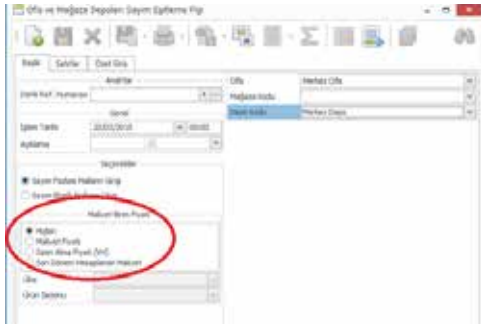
Ofis ve Mağaza Depoları Sayım Eşitleme Fişi

Başlık | Satırlar | Özet Giriş

Anahtar

Belge Ref. Numarası

Genel

İşlem Tarihi 20/03/2018 00:00

Açıklama

Seçenekler

Sayım Fişinden Malları Getir

Sayım Miktarı Sıfır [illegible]

Maliyet Birim Fiyatı

Maliyet

Maliyet Fiyatı

Özel Alma Fiyatı (Bd)

Son Dönem Hesaplanan Maliyet

Ülke

Ürün Seçimi

Ofis | Merkez Ofis

Mağaza Kodu

Depo Kodu | Merkez Depo